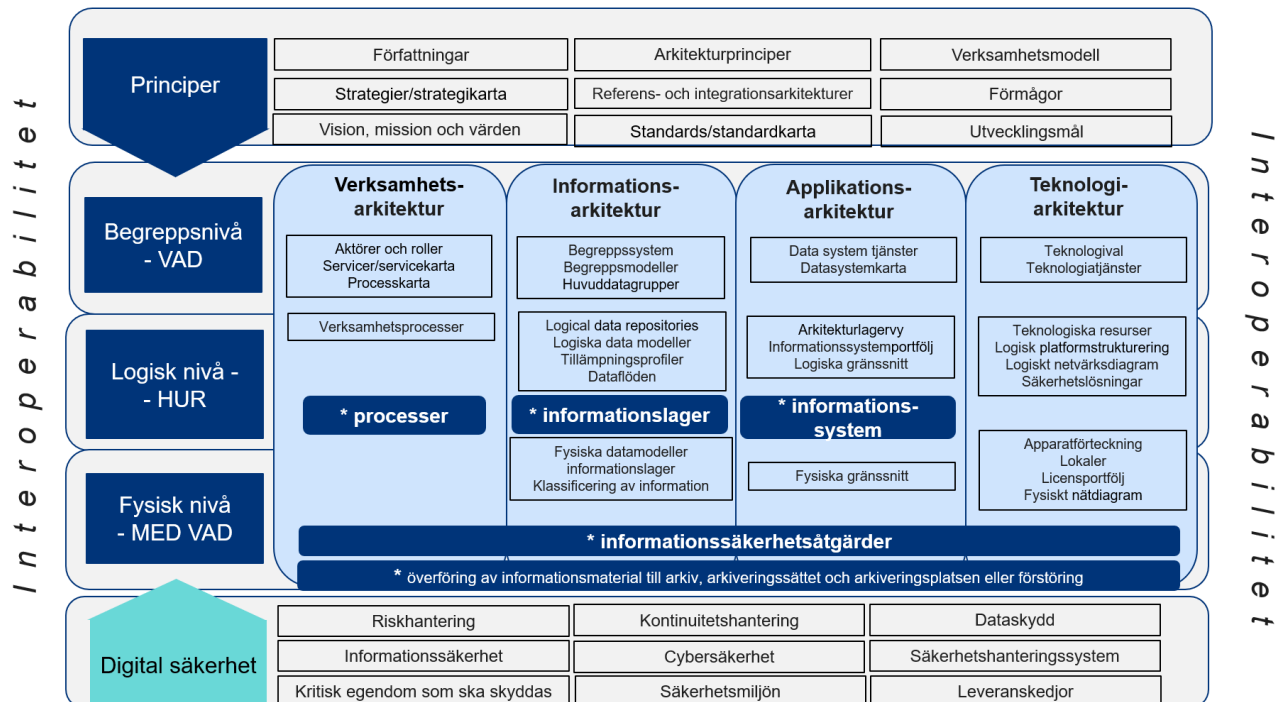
Interoperabilitet

Principer

| Författningar | Arkitekturprinciper | Verksamhetsmodell |
|---|---|---|
| Strategier/strategikarta | Referens- och integrationsarkitekturer | Förmågor |
| Vision, mission och värden | Standards/standardkarta | Utvecklingsmål |

Begreppsnivå - VAD

Logisk nivå - - HUR

Fysisk nivå - MED VAD

Verksamhetsarkitektur

Aktörer och roller
Servicer/servicekarta
Processkarta

Verksamhetsprocesser

* processer

Informationsarkitektur

Begreppssystem
Begreppsmodeller
Huvuddatagrupper

Logical data repositories
Logiska data modeller
Tillämpningsprofiler
Dataflöden

* informationslager

Fysiska datamodeller
informationslager
Klassificering av information

Applikationsarkitektur

Data system tjänster
Datasystemkarta

Arkitekturlagervy
Informationssystemportfölj
Logiska gränssnitt

* informationssystem

Fysiska gränssnitt

Teknologiarkitektur

Teknologival
Teknologiatjänster

Teknologiska resurser
Logisk platformstrukturering
Logiskt netvärksdiagram
Säkerhetslösningar

Apparatförteckning
Lokaler
Licensportfölj
Fysiskt nätdiagram

* informationssäkerhetsåtgärder

* överföring av informationsmaterial till arkiv, arkiveringssättet och arkiveringsplatsen eller förstöring

Digital säkerhet

| Riskhantering | Kontinuitetshantering | Dataskydd |
|---|---|---|
| Informationssäkerhet | Cybersäkerhet | Säkerhetshanteringssystem |
| Kritisk egendom som ska skyddas | Säkerhetsmiljön | Leveranskedjor |

Interoperabilitet